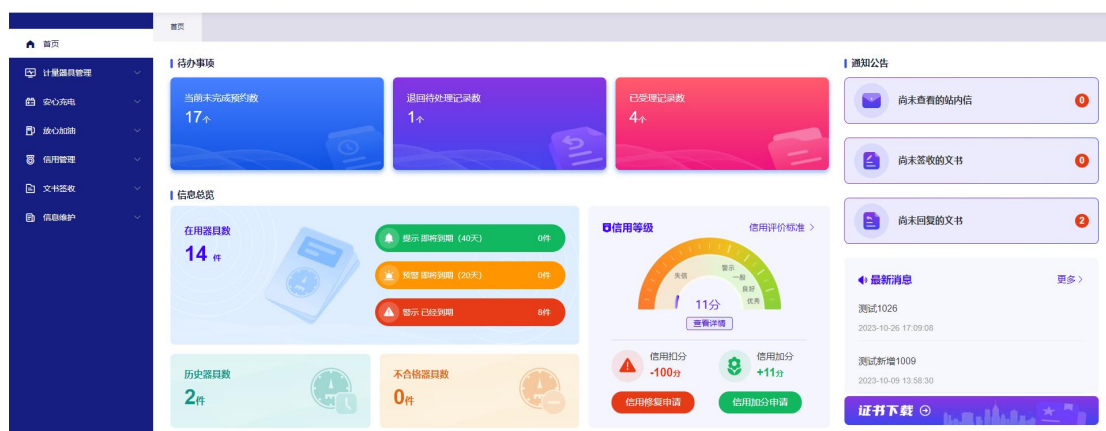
首页

首页
计量器具管理
安心充电
放心加油
信用管理
文书签收
信息维护

待办事项

当前未完成预约数
17个

退回待处理记录数
1个

已受理记录数
4个

信息总览

在用器具数
14 件

提示 即将到期（40天） 0件
预警 即将到期（20天） 0件
警示 已经到期 8件

历史器具数
2件

不合格器具数
0件

信用等级
信用评价标准 >
失信
警示
一般
良好
优秀
11分
查看详情

信用扣分
-100分

信用加分
+11分

信用修复申请
信用加分申请

通知公告

尚未查看的站内信 0
尚未签收的文书 0
尚未回复的文书 2

最新消息
更多 >
测试1026
2023-10-26 17:09:08
测试新增1009
2023-10-09 13:58:30

证书下载